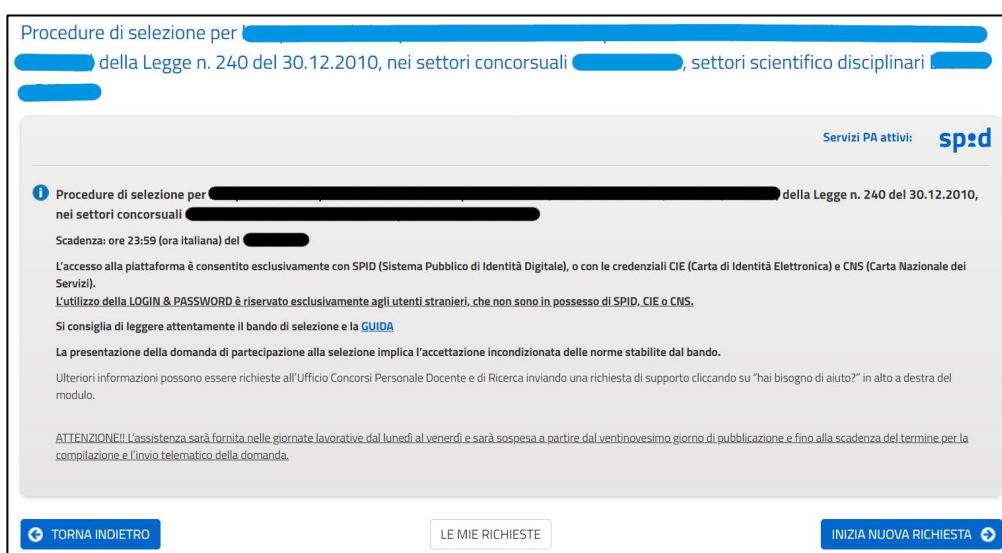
Procedure di selezione per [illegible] della Legge n. 240 del 30.12.2010, nei settori concorsuali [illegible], settori scientifico disciplinari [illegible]

Servizi PA attivi: spid

Procedure di selezione per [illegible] della Legge n. 240 del 30.12.2010, nei settori concorsuali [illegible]

Scadenza: ore 23:59 (ora italiana) del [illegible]

L'accesso alla piattaforma è consentito esclusivamente con SPID (Sistema Pubblico di Identità Digitale), o con le credenziali CIE (Carta di Identità Elettronica) e CNS (Carta Nazionale dei Servizi).
L'utilizzo della LOGIN & PASSWORD è riservato esclusivamente agli utenti stranieri, che non sono in possesso di SPID, CIE o CNS.

Si consiglia di leggere attentamente il bando di selezione e la GUIDA

La presentazione della domanda di partecipazione alla selezione implica l'accettazione incondizionata delle norme stabilite dal bando.

Ulteriori informazioni possono essere richieste all'Ufficio Concorsi Personale Docente e di Ricerca inviando una richiesta di supporto cliccando su "hai bisogno di aiuto?" in alto a destra del modulo.

ATTENZIONE!! L'assistenza sarà fornita nelle giornate lavorative dal lunedì al venerdì e sarà sospesa a partire dal ventinovesimo giorno di pubblicazione e fino alla scadenza del termine per la compilazione e l'invio telematico della domanda.

TORNA INDIETRO

LE MIE RICHIESTE

INIZIA NUOVA RICHIESTA